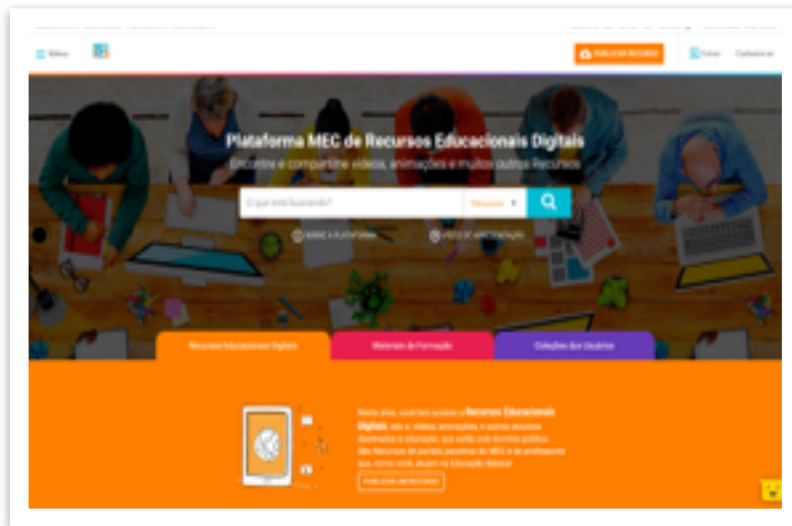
Menu

PUBLICAR RECURSO

Entrar Cadastre-se

Plataforma MEC de Recursos Educacionais Digitais

Encontre e compartilhe vídeos, animações e muitos outros Recursos

O que está buscando?

Recursos

SOBRE A PLATAFORMA

VÍDEO DE APRESENTAÇÃO

Recursos Educacionais Digitais

Materiais de Formação

Coleções dos Usuários

Nesta área, você tem acesso a Recursos Educacionais Digitais, isto é, vídeos, animações, e outros recursos destinados à educação, que estão sob domínio público. São Recursos de portais parceiros do MEC e de professores que, como você, atuam na Educação Básica!

PUBLICAR UM RECURSO